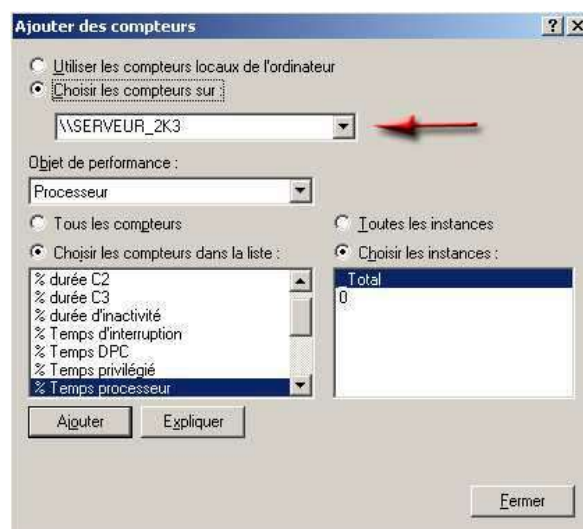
Ajouter des compteurs

?

X

Utiliser les compteurs locaux de l'ordinateur

Choisir les compteurs sur :

\\SERVEUR_2K3

Objet de performance :

Processeur

Tous les compteurs

Choisir les compteurs dans la liste :

% durée C2
% durée C3
% durée d'inactivité
% Temps d'interruption
% Temps DPC
% Temps privilégié
% Temps processeur

Toutes les instances

Choisir les instances :

_Total
0

Ajouter

Expliquer

Fermer